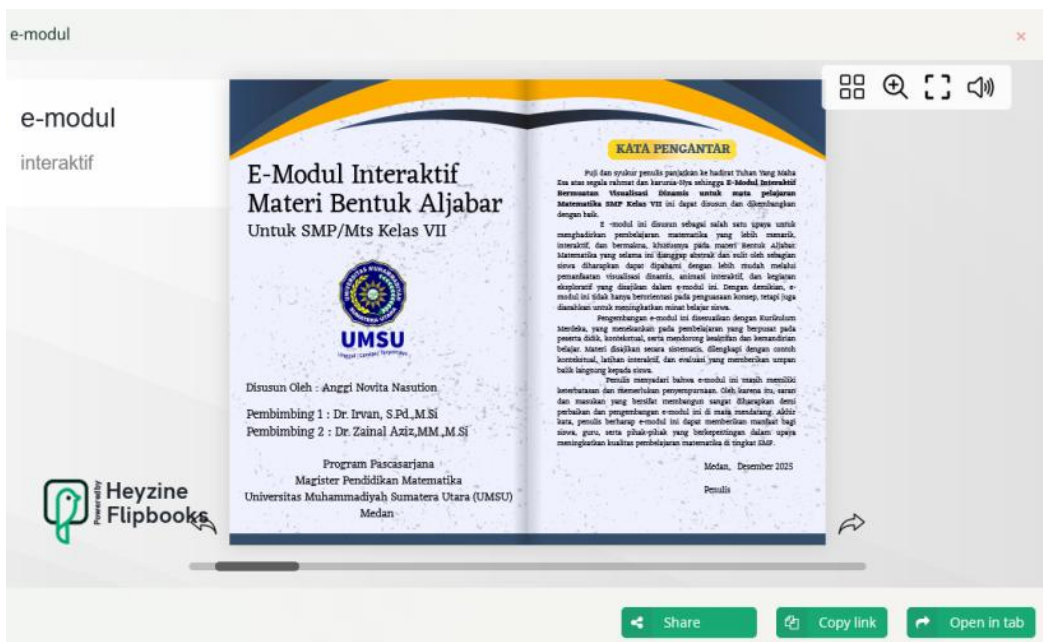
e-modul

×

e-modul

interaktif

E-Modul Interaktif Materi Bentuk Aljabar

Untuk SMP/Mts Kelas VII

UMSU

Unggul | Cerdas | Terpercaya

Disusun Oleh : Anggi Novita Nasution

Pembimbing 1 : Dr. Irvan, S.Pd.,M.Si
Pembimbing 2 : Dr. Zainal Aziz,MM.,M.Si

Program Pascasarjana
Magister Pendidikan Matematika
Universitas Muhammadiyah Sumatera Utara (UMSU)
Medan

KATA PENGANTAR

Puji dan syukur penulis panjatkan ke hadirat Tuhan Yang Maha Esa atas segala rahmat dan karunia-Nya sehingga E-Modul Interaktif Bermuatan Visualisasi Dinamis untuk mata pelajaran Matematika SMP Kelas VII ini dapat disusun dan dikembangkan dengan baik.

E-modul ini disusun sebagai salah satu upaya untuk menghadirkan pembelajaran matematika yang lebih menarik, interaktif, dan bermakna, khususnya pada materi Bentuk Aljabar. Matematika yang selama ini dianggap abstrak dan sulit oleh sebagian siswa diharapkan dapat dipahami dengan lebih mudah melalui pemanfaatan visualisasi dinamis, animasi interaktif, dan kegiatan eksploratif yang disajikan dalam e-modul ini. Dengan demikian, e-modul ini tidak hanya berorientasi pada penguasaan konsep, tetapi juga diarahkan untuk meningkatkan minat belajar siswa.

Pengembangan e-modul ini disesuaikan dengan Kurikulum Merdeka, yang menekankan pada pembelajaran yang berpusat pada peserta didik, kontekstual, serta mendorong keaktifan dan kemandirian belajar. Materi disajikan secara sistematis, dilengkapi dengan contoh kontekstual, latihan interaktif, dan evaluasi yang memberikan umpan balik langsung kepada siswa.

Penulis menyadari bahwa e-modul ini masih memiliki keterbatasan dan memerlukan penyempurnaan. Oleh karena itu, saran dan masukan yang bersifat membangun sangat diharapkan demi perbaikan dan pengembangan e-modul ini di masa mendatang. Akhir kata, penulis berharap e-modul ini dapat memberikan manfaat bagi siswa, guru, serta pihak-pihak yang berkepentingan dalam upaya meningkatkan kualitas pembelajaran matematika di tingkat SMP.

Medan, Desember 2025

Penulis

Powered by Heyzine Flipbooks

Share

Copy link

Open in tab